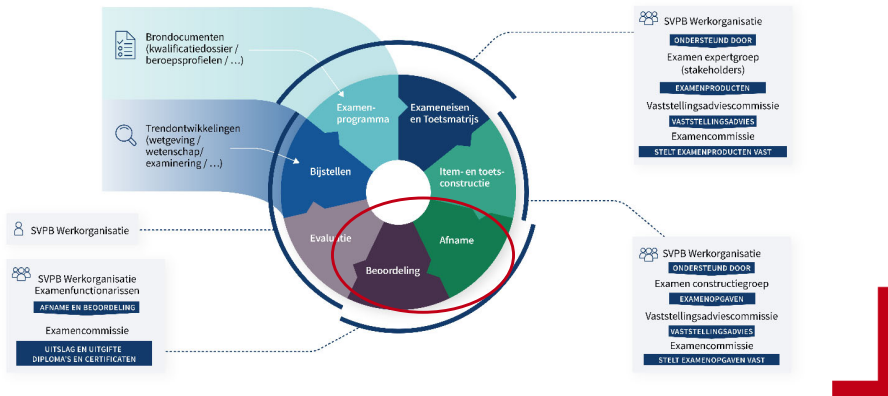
Brondocumenten (kwalificatiedossier / beroepsprofielen / …)

Trendontwikkelingen (wetgeving / wetenschap/ examinering / …)

Examenprogramma

Exameneisen en Toetsmatrijs

Item- en toetsconstructie

Afname

Beoordeling

Evaluatie

Bijstellen

SVPB Werkorganisatie

SVPB Werkorganisatie
Examenfunctionarissen
AFNAME EN BEOORDELING
Examencommissie
UITSLAG EN UITGIFTE DIPLOMA'S EN CERTIFICATEN

SVPB Werkorganisatie
ONDERSTEUND DOOR
Examen expertgroep (stakeholders)
EXAMENPRODUCTEN
Vaststellingsadviescommissie
VASTSTELLINGSADVIES
Examencommissie
STELT EXAMENPRODUCTEN VAST

SVPB Werkorganisatie
ONDERSTEUND DOOR
Examen constructiegroep
EXAMENOPGAVEN
Vaststellingsadviescommissie
VASTSTELLINGSADVIES
Examencommissie
STELT EXAMENOPGAVEN VAST